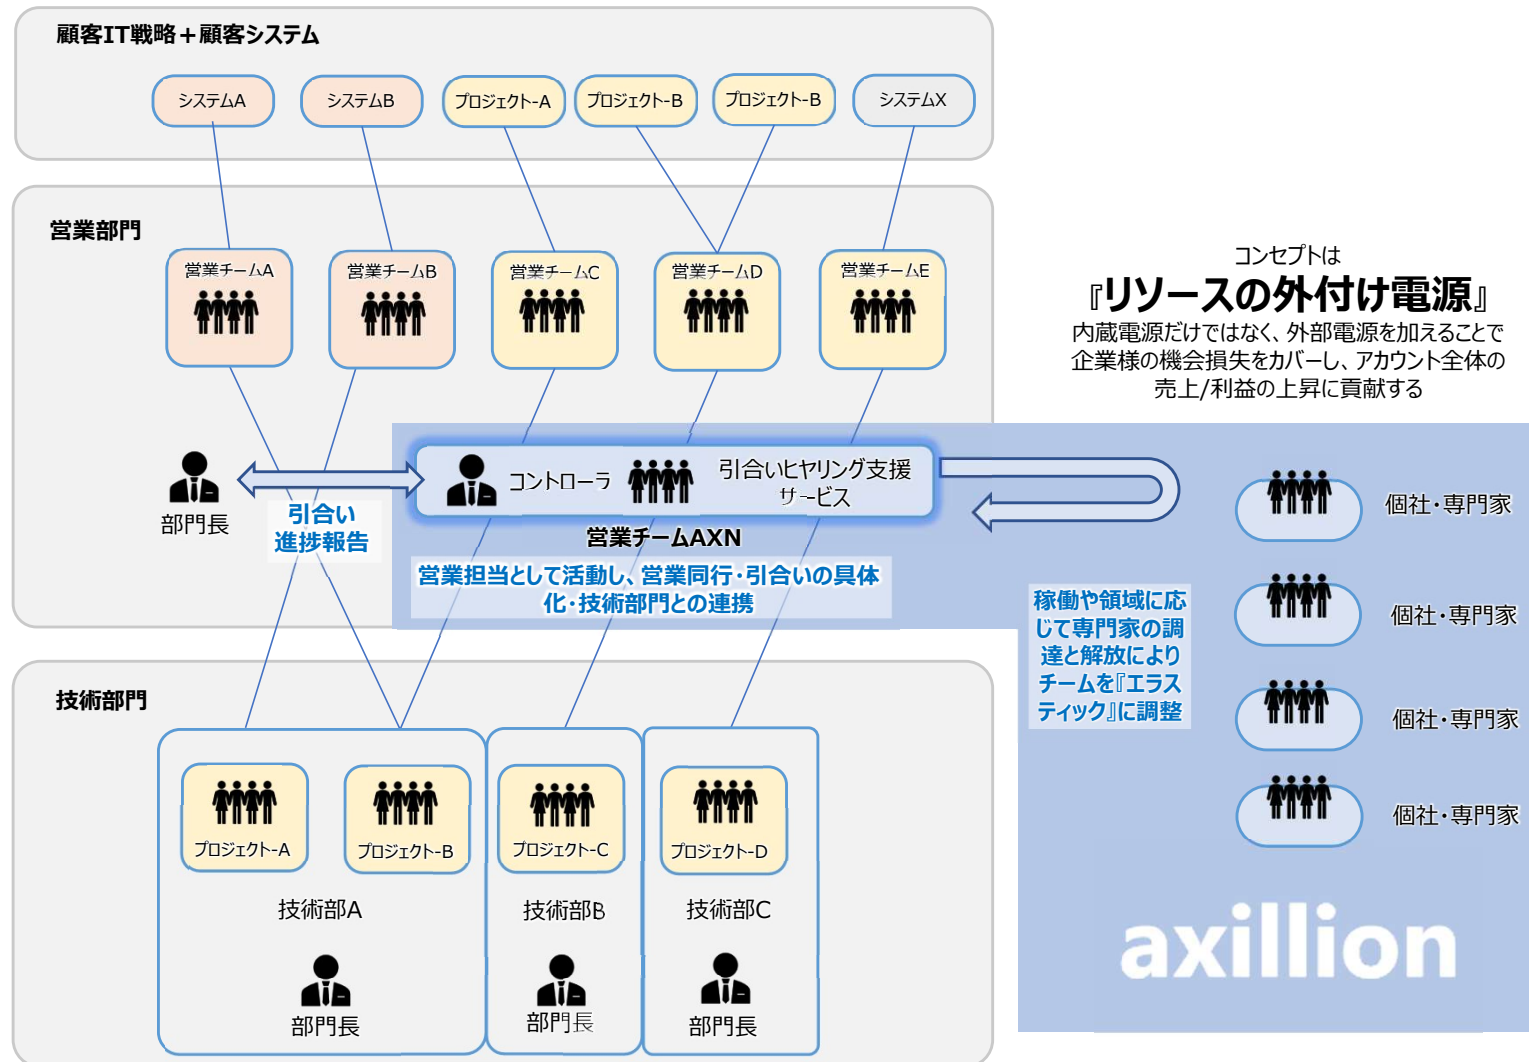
顧客IT戦略＋顧客システム

システムA

システムB

プロジェクト-A

プロジェクト-B

プロジェクト-B

システムX

営業部門

営業チームA

営業チームB

営業チームC

営業チームD

営業チームE

コンセプトは

『リソースの外付け電源』

内蔵電源だけではなく、外部電源を加えることで企業様の機会損失をカバーし、アカウント全体の売上/利益の上昇に貢献する

部門長

引合い
進捗報告

コントローラ

引合いヒヤリング支援サービス

営業チームAXN

営業担当として活動し、営業同行・引合いの具体化・技術部門との連携

個社・専門家

個社・専門家

個社・専門家

個社・専門家

稼働や領域に応じて専門家の調達と解放によりチームを『エラスティック』に調整

技術部門

プロジェクト-A

プロジェクト-B

プロジェクト-C

プロジェクト-D

技術部A

技術部B

技術部C

部門長

部門長

部門長

axillion